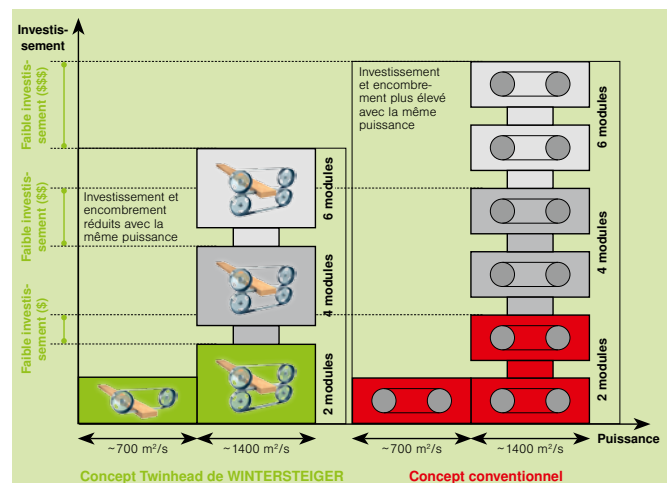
Investis-
sement

Faible investis-
sement ($$$)

Faible investis-
sement ($$)

Faible investis-
sement ($)

Investissement et encombrement réduits avec la même puissance

6 modules

4 modules

2 modules

Investissement et encombrement plus élevé avec la même puissance

6 modules

4 modules

2 modules

~700 m²/s

~1400 m²/s

~700 m²/s

~1400 m²/s

Puissance

Concept Twinhead de WINTERSTEIGER

Concept conventionnel